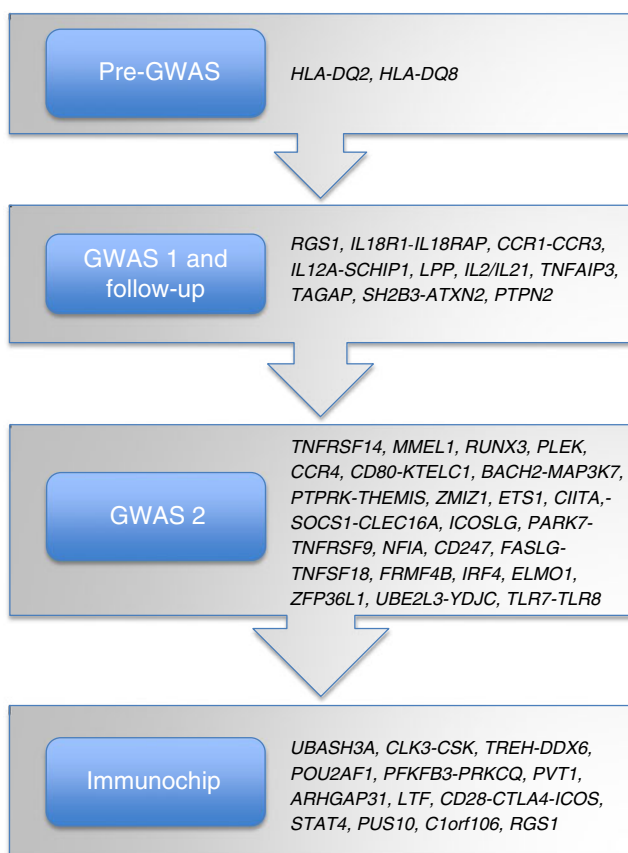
Pre-GWAS

HLA-DQ2, HLA-DQ8

GWAS 1 and follow-up

RGS1, IL18R1-IL18RAP, CCR1-CCR3, IL12A-SCHIP1, LPP, IL2/IL21, TNFAIP3, TAGAP, SH2B3-ATXN2, PTPN2

GWAS 2

TNFRSF14, MMEL1, RUNX3, PLEK, CCR4, CD80-KTELC1, BACH2-MAP3K7, PTPRK-THEMIS, ZMIZ1, ETS1, CIITA,-SOCS1-CLEC16A, ICOSLG, PARK7-TNFRSF9, NFIA, CD247, FASLG-TNFSF18, FRMF4B, IRF4, ELMO1, ZFP36L1, UBE2L3-YDJC, TLR7-TLR8

Immunochip

UBASH3A, CLK3-CSK, TREH-DDX6, POU2AF1, PFKFB3-PRKCQ, PVT1, ARHGAP31, LTF, CD28-CTLA4-ICOS, STAT4, PUS10, C1orf106, RGS1